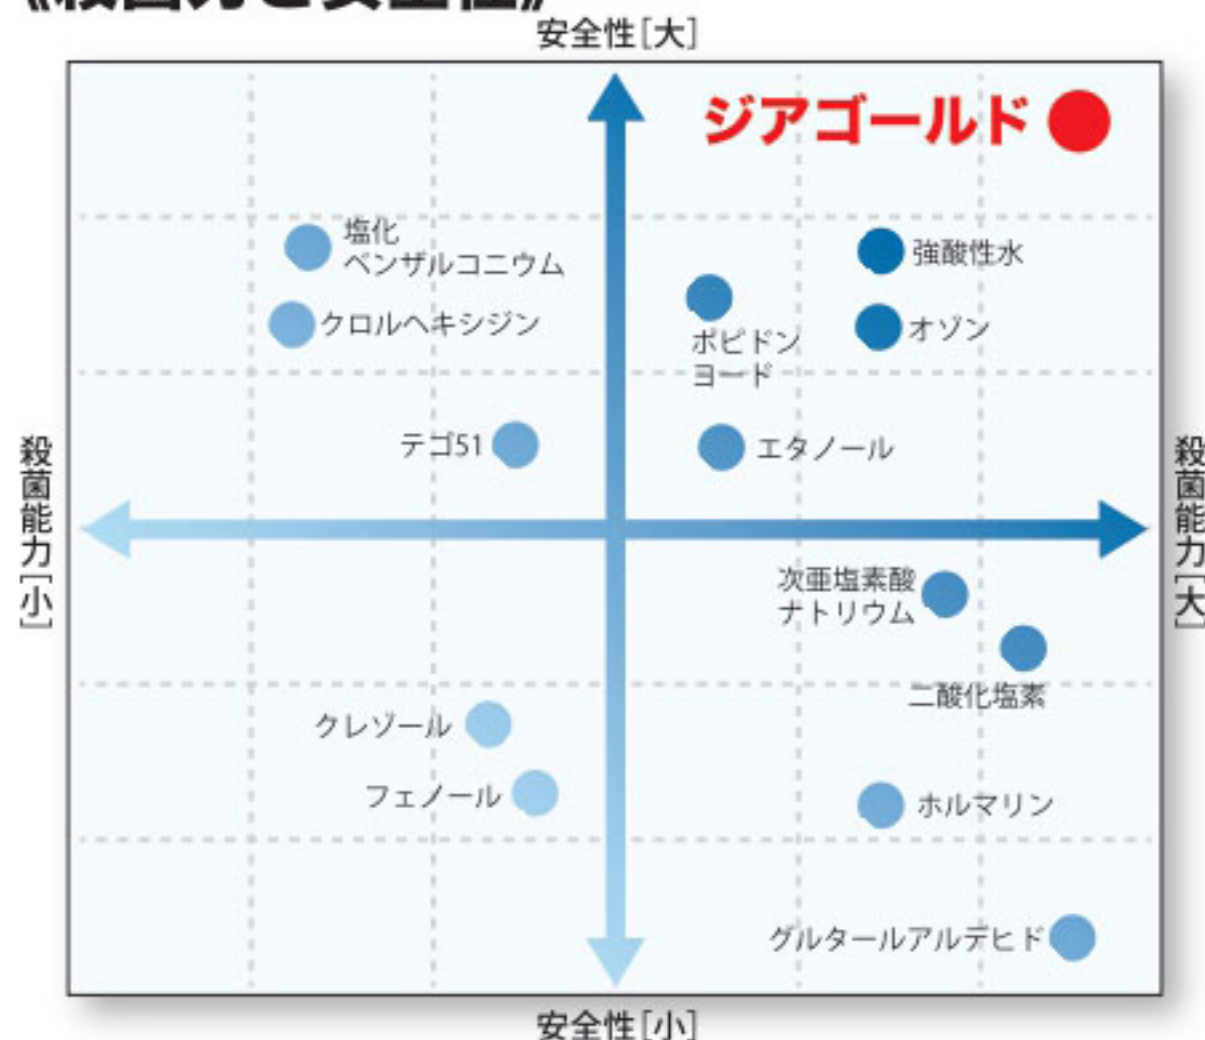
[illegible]

安全性[大]

ジアゴールド

塩化ベンザルコニウム

強酸性水

クロルヘキシジン

ポビドンヨード

オゾン

テゴ51

エタノール

殺菌能力[小]

殺菌能力[大]

次亜塩素酸ナトリウム

二酸化塩素

クレゾール

フェノール

ホルマリン

グルタールアルデヒド

安全性[小]